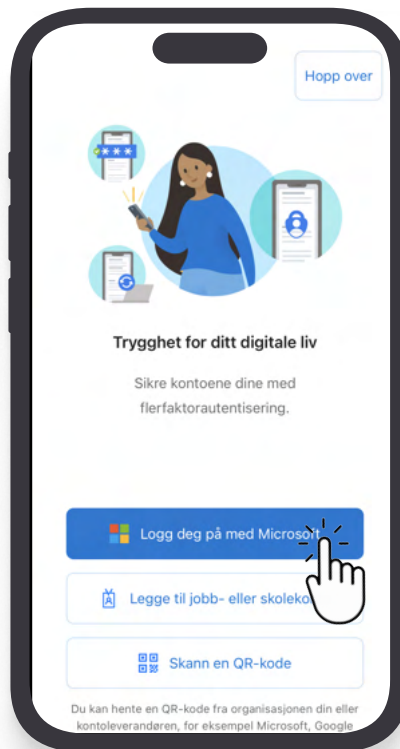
Hopp over

***

Trygghet for ditt digitale liv

Sikre kontoene dine med flerfaktorautentisering.

Logg deg på med Microsoft

Legge til jobb- eller skoleko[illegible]

Skann en QR-kode

Du kan hente en QR-kode fra organisasjonen din eller kontoleverandøren, for eksempel Microsoft, Google